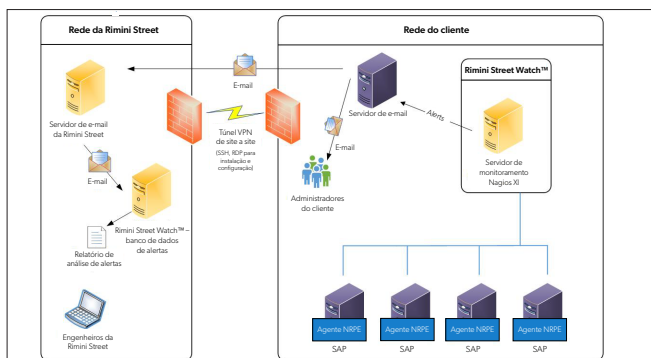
Rede da Rimini Street

Rede do cliente

Rimini Street Watch™

E-mail

Servidor de e-mail da Rimini Street

Túnel VPN de site a site (SSH, RDP para instalação e configuração)

Servidor de e-mail

Alerts

E-mail

E-mail

Administradores do cliente

Servidor de monitoramento Nagios XI

Rimini Street Watch™ – banco de dados de alertas

Relatório de análise de alertas

Engenheiros da Rimini Street

Agente NRPE

Agente NRPE

Agente NRPE

Agente NRPE

SAP

SAP

SAP

SAP